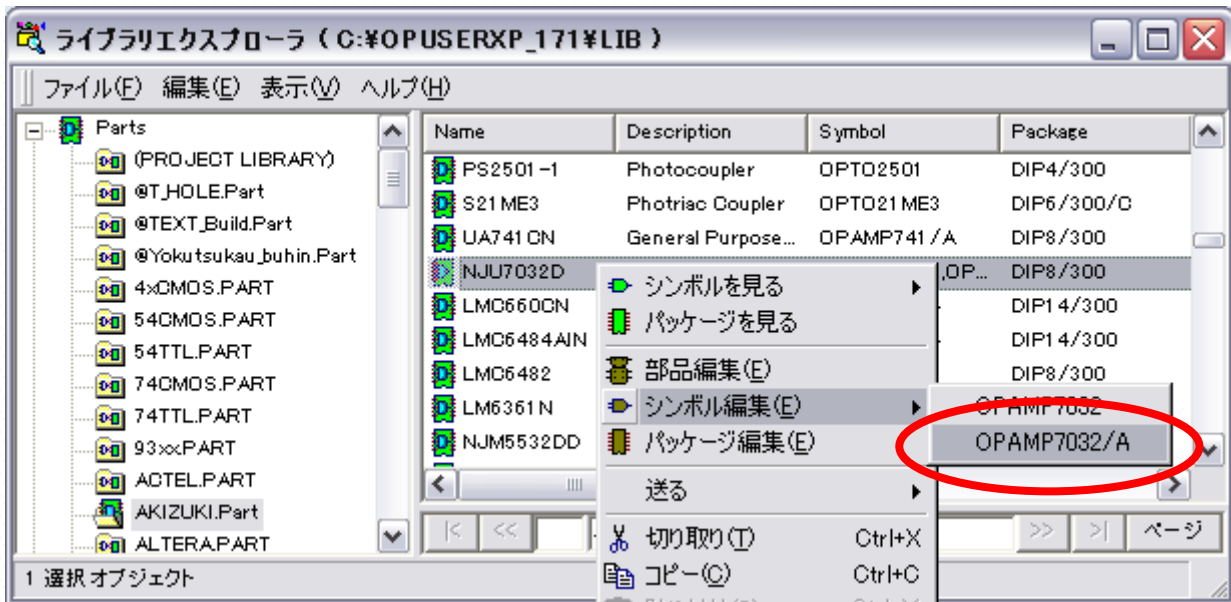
ライブラリエクスプローラ ( C:¥OPUSERXP_171¥LIB )

ファイル(F) 編集(E) 表示(V) ヘルプ(H)

Parts
(PROJECT LIBRARY)
@T_HOLE.Part
@TEXT_Build.Part
@Yokutsukau_buhin.Part
4xCMOS.PART
54CMOS.PART
54TTL.PART
74CMOS.PART
74TTL.PART
93xx.PART
ACTEL.PART
AKIZUKI.Part
ALTERA.PART

| Name | Description | Symbol | Package |
|---|---|---|---|
| PS2501-1 | Photocoupler | OPTO2501 | DIP4/300 |
| S21ME3 | Photriac Coupler | OPTO21ME3 | DIP6/300/C |
| UA741CN | General Purpose... | OPAMP741/A | DIP8/300 |
| NJU7032D | | ,OP... | DIP8/300 |
| LMC660CN | | | DIP14/300 |
| LMC6484AIN | | | DIP14/300 |
| LMC6482 | | | DIP8/300 |
| LM6361N | | | |
| NJM5532DD | | | |

シンボルを見る
パッケージを見る
部品編集(E)
シンボル編集(E)
パッケージ編集(E)
送る
切り取り(T) Ctrl+X
コピー(C) Ctrl+C

OPAMP7032
OPAMP7032/A

ページ

1 選択 オブジェクト